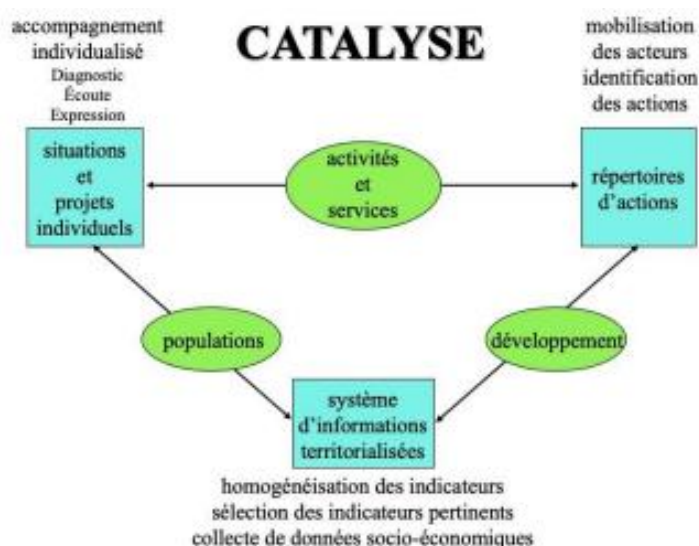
accompagnement individualisé
Diagnostic
Écoute
Expression

CATALYSE

mobilisation des acteurs identification des actions

situations et projets individuels

activités et services

répertoires d'actions

populations

développement

système d'informations territorialisées

homogénéisation des indicateurs
sélection des indicateurs pertinents
collecte de données socio-économiques